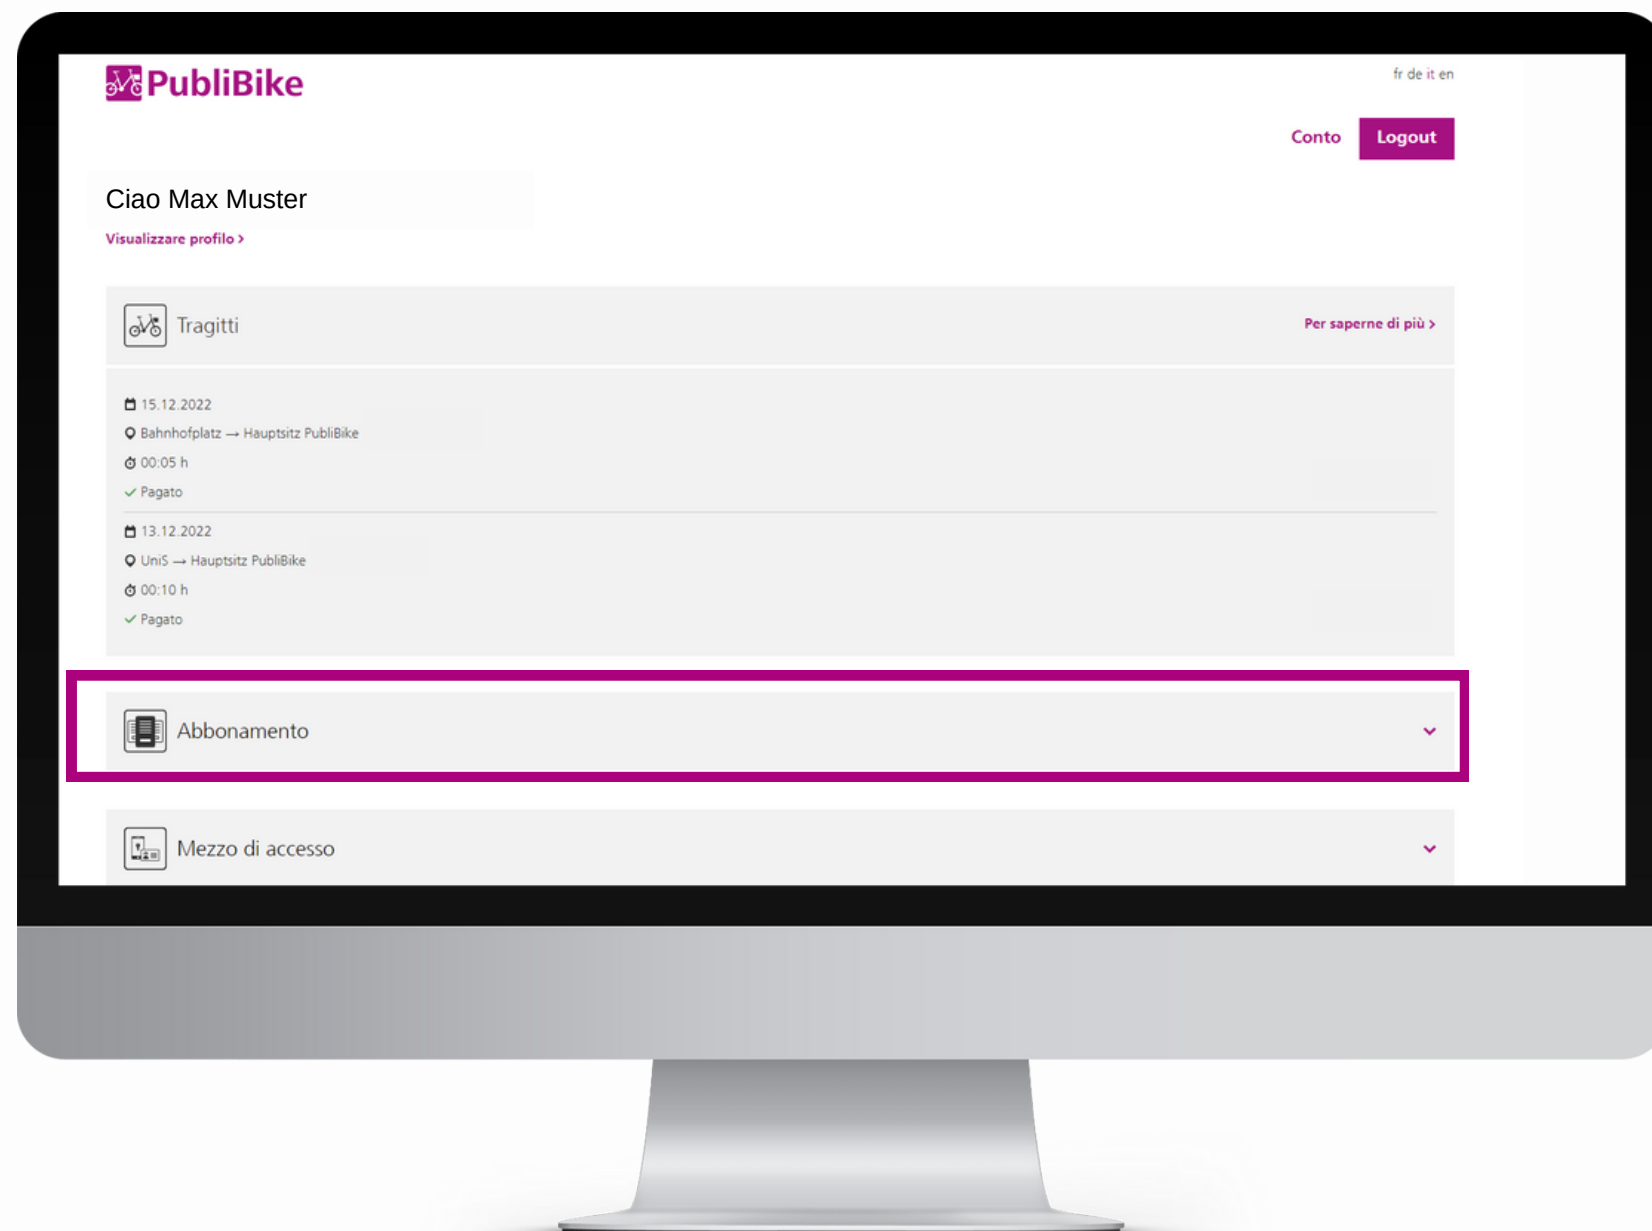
PubliBike

fr de it en

Conto Logout

Ciao Max Muster

Visualizzare profilo ›

Tragitti

Per saperne di più ›

15.12.2022
Bahnhofplatz → Hauptsitz PubliBike
00:05 h
Pagato

13.12.2022
UniS → Hauptsitz PubliBike
00:10 h
Pagato

Abbonamento

Mezzo di accesso